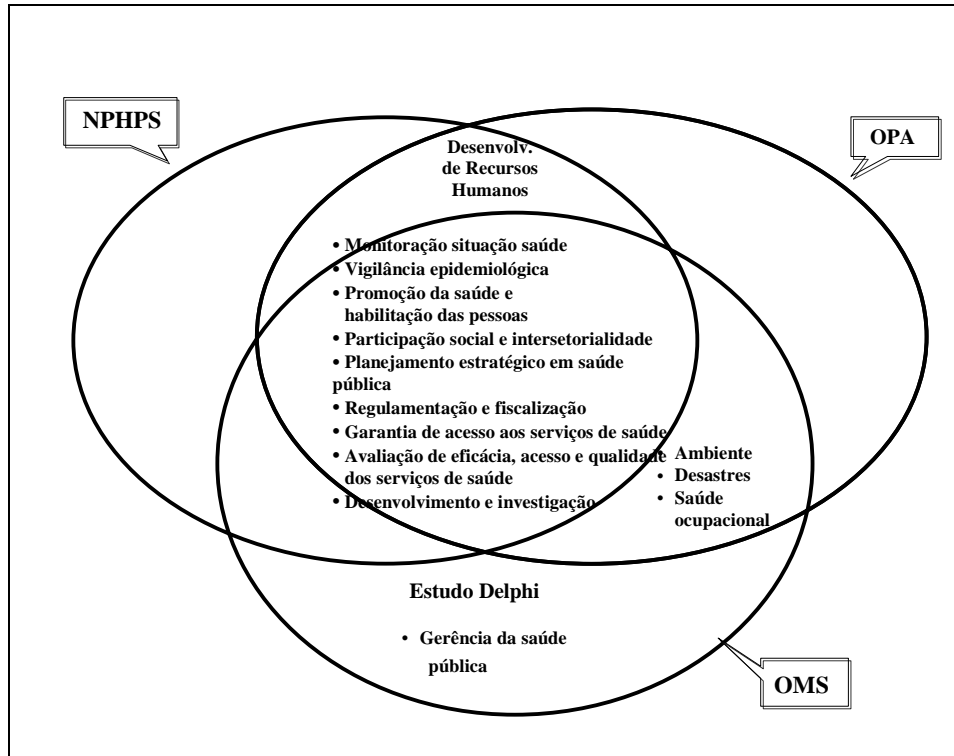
NPHPS

OPA

Desenvolv. de Recursos Humanos

• Monitoração situação saúde
• Vigilância epidemiológica
• Promoção da saúde e habilitação das pessoas
• Participação social e intersetorialidade
• Planejamento estratégico em saúde pública
• Regulamentação e fiscalização
• Garantia de acesso aos serviços de saúde
• Avaliação de eficácia, acesso e qualidade dos serviços de saúde
• Desenvolvimento e investigação

Ambiente
• Desastres
• Saúde ocupacional

Estudo Delphi

• Gerência da saúde pública

OMS